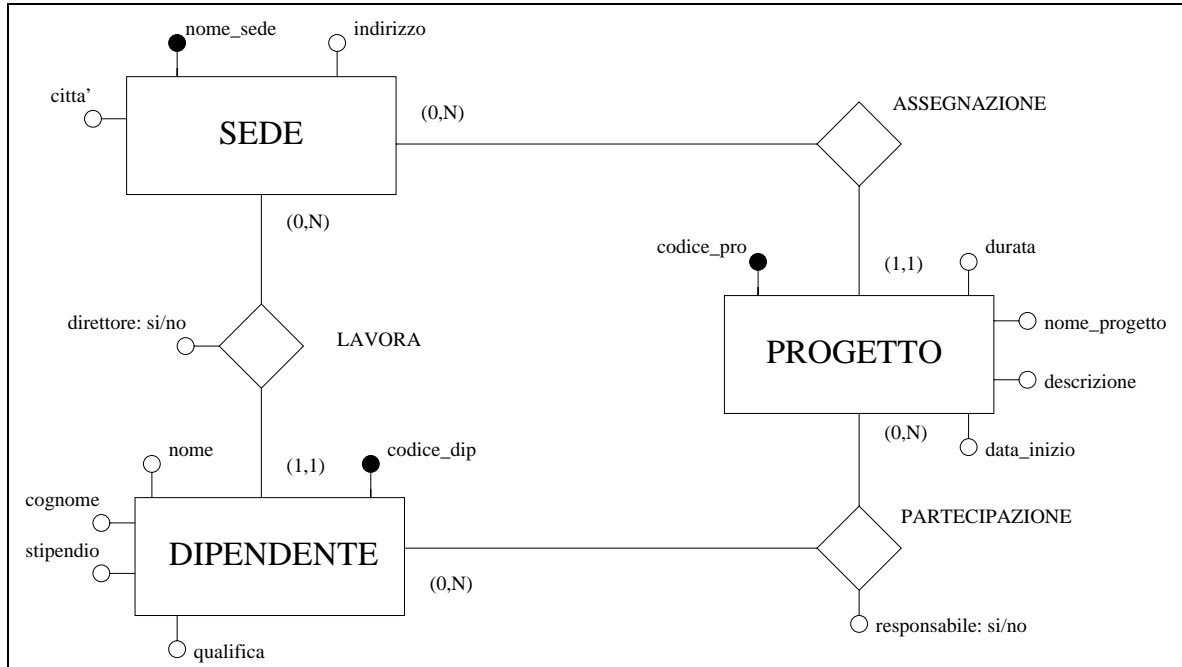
nome_sede
indirizzo
citta'
SEDE
(0,N)
ASSEGNAZIONE
(0,N)
codice_pro
(1,1)
durata
direttore: si/no
LAVORA
PROGETTO
nome_progetto
descrizione
(0,N)
data_inizio
nome
(1,1)
codice_dip
cognome
stipendio
DIPENDENTE
PARTECIPAZIONE
(0,N)
qualifica
responsabile: si/no